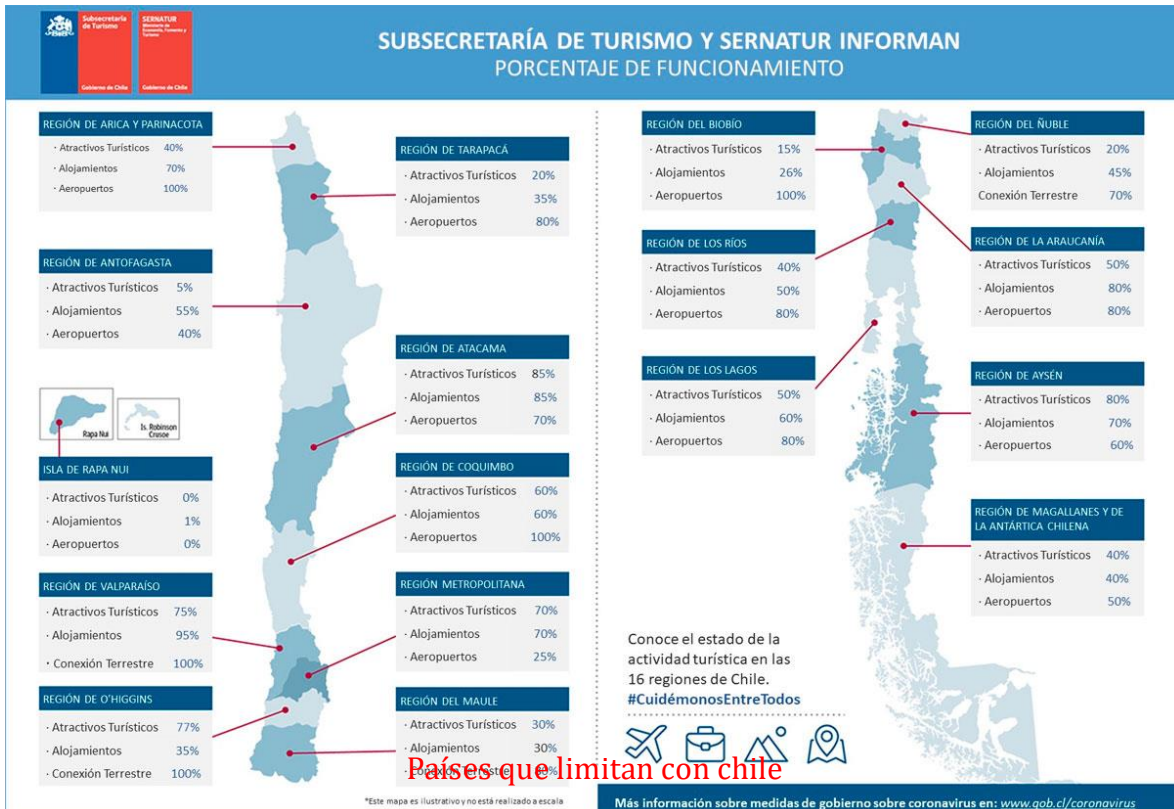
Subsecretaría de Turismo
Gobierno de Chile

SERNATUR
Ministerio de Economía, Fomento y Turismo
Gobierno de Chile

SUBSECRETARÍA DE TURISMO Y SERNATUR INFORMAN
PORCENTAJE DE FUNCIONAMIENTO

REGIÓN DE ARICA Y PARINACOTA
· Atractivos Turísticos 40%
· Alojamientos 70%
· Aeropuertos 100%

REGIÓN DE TARAPACÁ
· Atractivos Turísticos 20%
· Alojamientos 35%
· Aeropuertos 80%

REGIÓN DE ANTOFAGASTA
· Atractivos Turísticos 5%
· Alojamientos 55%
· Aeropuertos 40%

REGIÓN DE ATACAMA
· Atractivos Turísticos 85%
· Alojamientos 85%
· Aeropuertos 70%

Rapa Nui
Is. Robinson Crusoe

ISLA DE RAPA NUI
· Atractivos Turísticos 0%
· Alojamientos 1%
· Aeropuertos 0%

REGIÓN DE COQUIMBO
· Atractivos Turísticos 60%
· Alojamientos 60%
· Aeropuertos 100%

REGIÓN DE VALPARAÍSO
· Atractivos Turísticos 75%
· Alojamientos 95%
· Conexión Terrestre 100%

REGIÓN METROPOLITANA
· Atractivos Turísticos 70%
· Alojamientos 70%
· Aeropuertos 25%

REGIÓN DE O'HIGGINS
· Atractivos Turísticos 77%
· Alojamientos 35%
· Conexión Terrestre 100%

REGIÓN DEL MAULE
· Atractivos Turísticos 30%
· Alojamientos 30%
· Conexión Terrestre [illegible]

Países que limitan con chile

*Este mapa es ilustrativo y no está realizado a escala

REGIÓN DEL BIOBÍO
· Atractivos Turísticos 15%
· Alojamientos 26%
· Aeropuertos 100%

REGIÓN DEL ÑUBLE
· Atractivos Turísticos 20%
· Alojamientos 45%
Conexión Terrestre 70%

REGIÓN DE LOS RÍOS
· Atractivos Turísticos 40%
· Alojamientos 50%
· Aeropuertos 80%

REGIÓN DE LA ARAUCANÍA
· Atractivos Turísticos 50%
· Alojamientos 80%
· Aeropuertos 80%

REGIÓN DE LOS LAGOS
· Atractivos Turísticos 50%
· Alojamientos 60%
· Aeropuertos 80%

REGIÓN DE AYSÉN
· Atractivos Turísticos 80%
· Alojamientos 70%
· Aeropuertos 60%

REGIÓN DE MAGALLANES Y DE LA ANTÁRTICA CHILENA
· Atractivos Turísticos 40%
· Alojamientos 40%
· Aeropuertos 50%

Conoce el estado de la actividad turística en las 16 regiones de Chile.
#CuidémonosEntreTodos

Más información sobre medidas de gobierno sobre coronavirus en: www.gob.cl/coronavirus